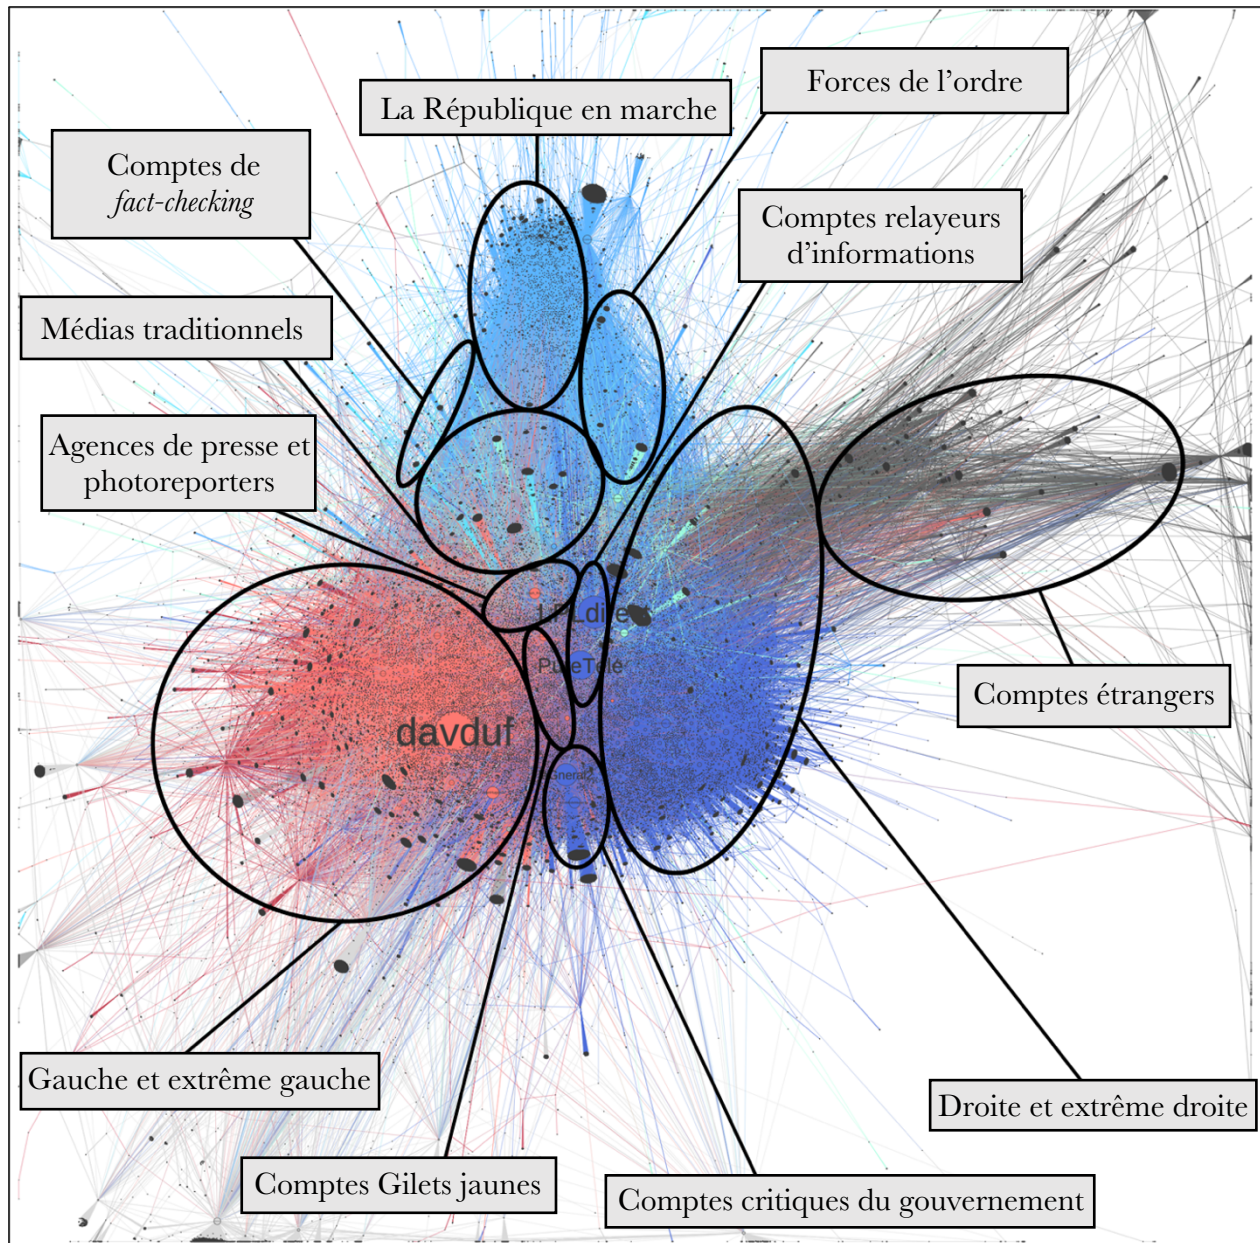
La République en marche

Forces de l'ordre

Comptes de *fact-checking*

Comptes relayeurs d'informations

Médias traditionnels

Agences de presse et photoreporters

davduf

Comptes étrangers

Gauche et extrême gauche

Droite et extrême droite

Comptes Gilets jaunes

Comptes critiques du gouvernement